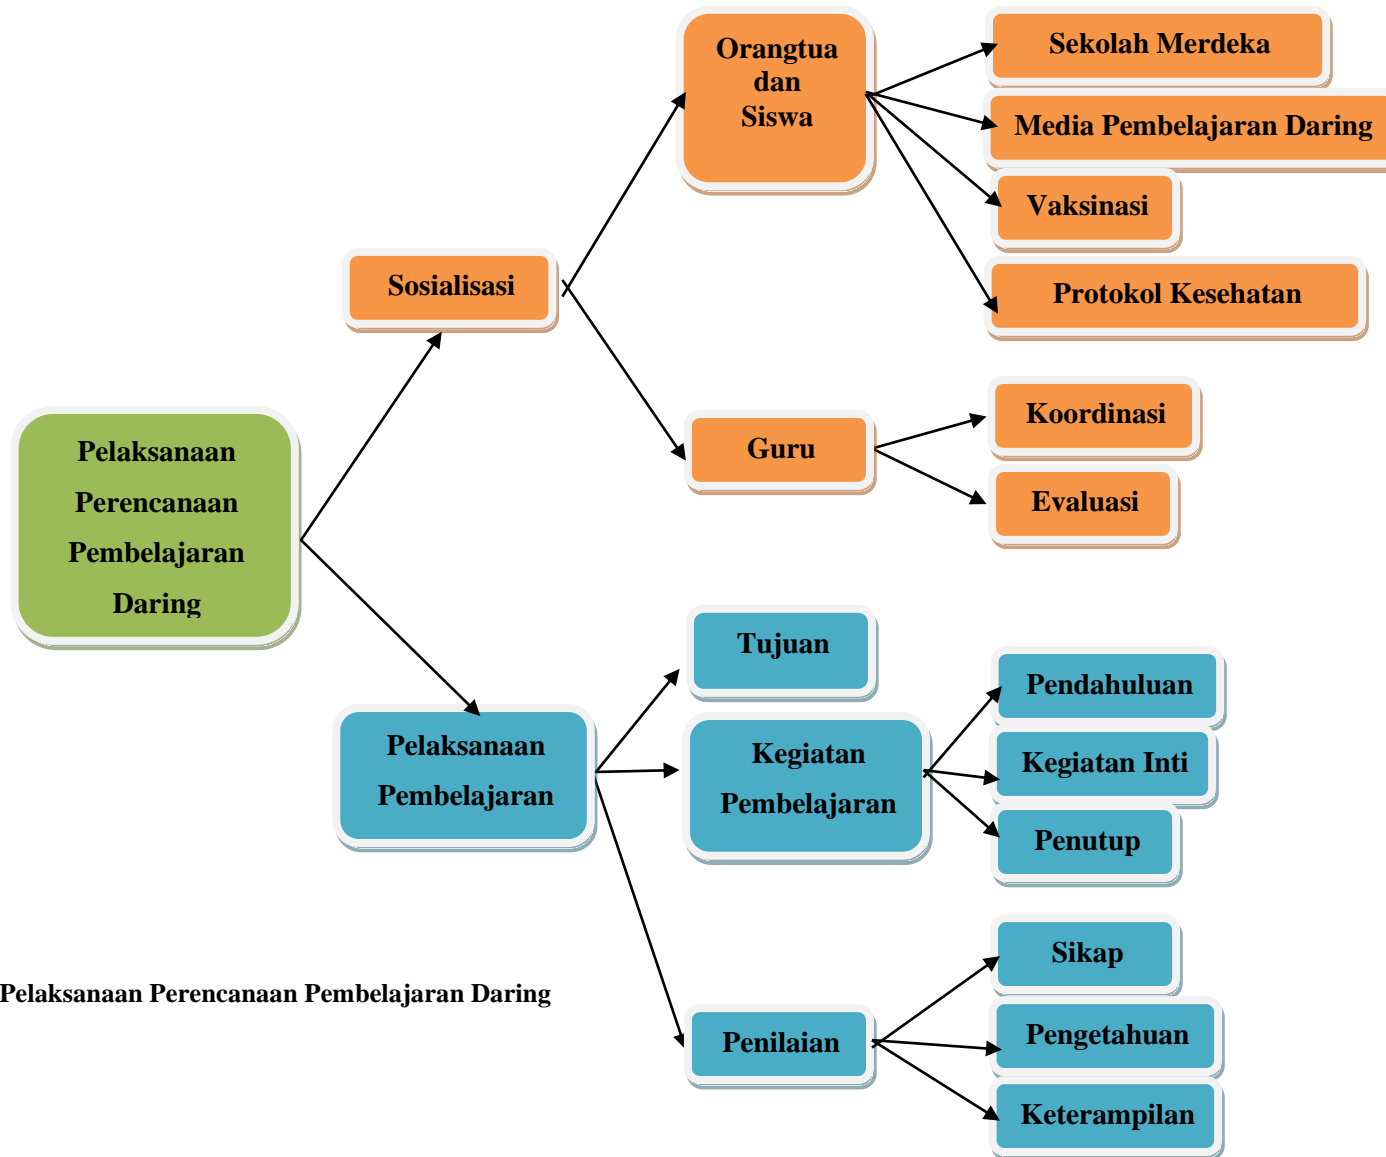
Pelaksanaan Perencanaan Pembelajaran Daring

Sosialisasi

Orangtua dan Siswa

Sekolah Merdeka

Media Pembelajaran Daring

Vaksinasi

Protokol Kesehatan

Guru

Koordinasi

Evaluasi

Pelaksanaan Pembelajaran

Tujuan

Kegiatan Pembelajaran

Pendahuluan

Kegiatan Inti

Penutup

Penilaian

Sikap

Pengetahuan

Keterampilan

Pelaksanaan Perencanaan Pembelajaran Daring